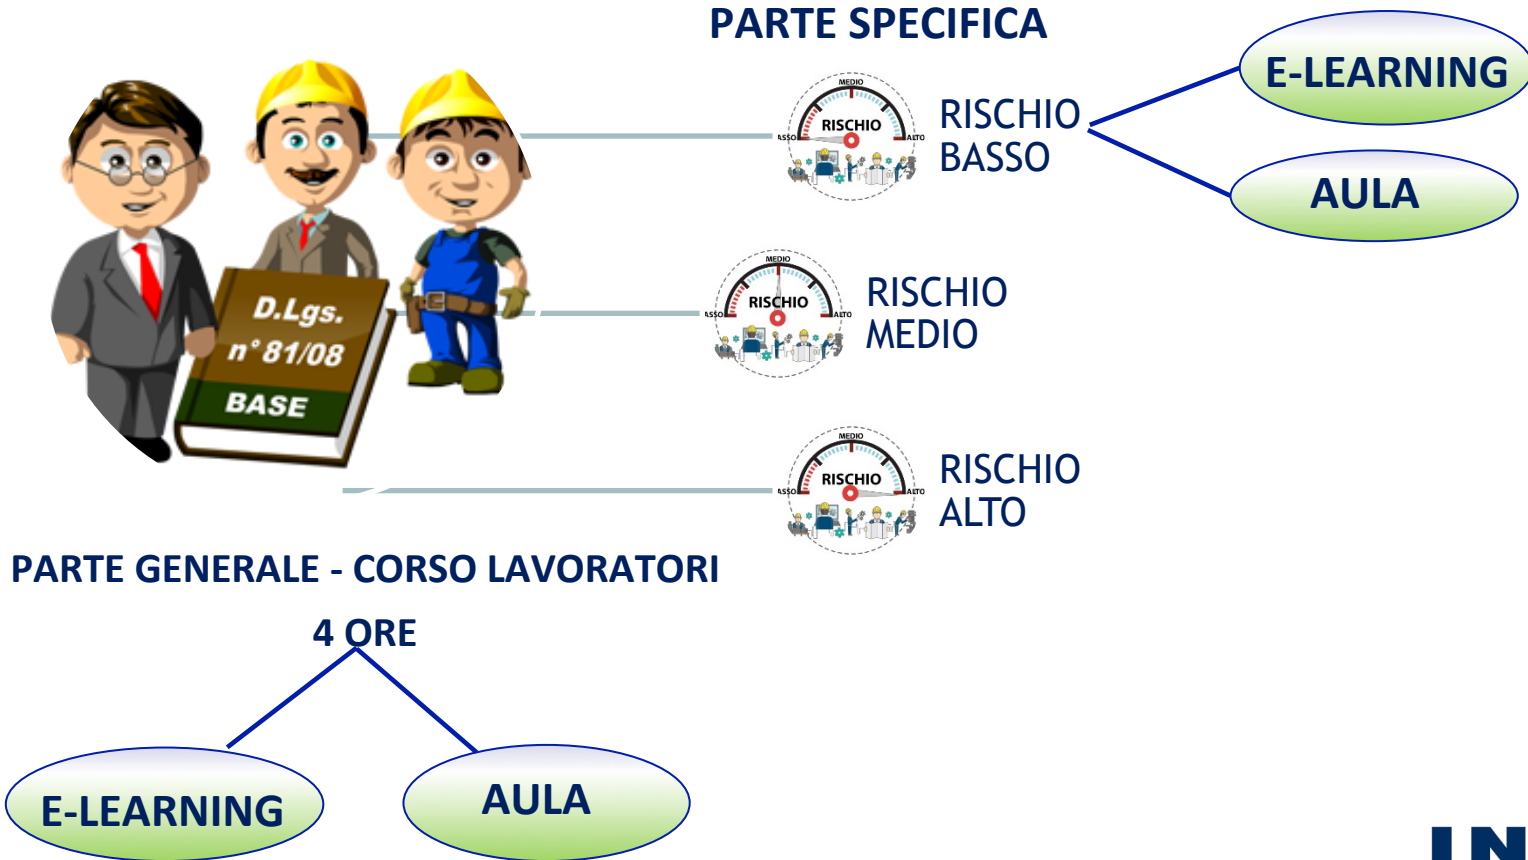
PARTE SPECIFICA

D.Lgs. n°81/08 BASE

MEDIO RISCHIO BASSO ALTO

RISCHIO BASSO

E-LEARNING

AULA

MEDIO RISCHIO BASSO ALTO

RISCHIO MEDIO

MEDIO RISCHIO BASSO ALTO

RISCHIO ALTO

PARTE GENERALE - CORSO LAVORATORI

4 ORE

E-LEARNING

AULA

IN